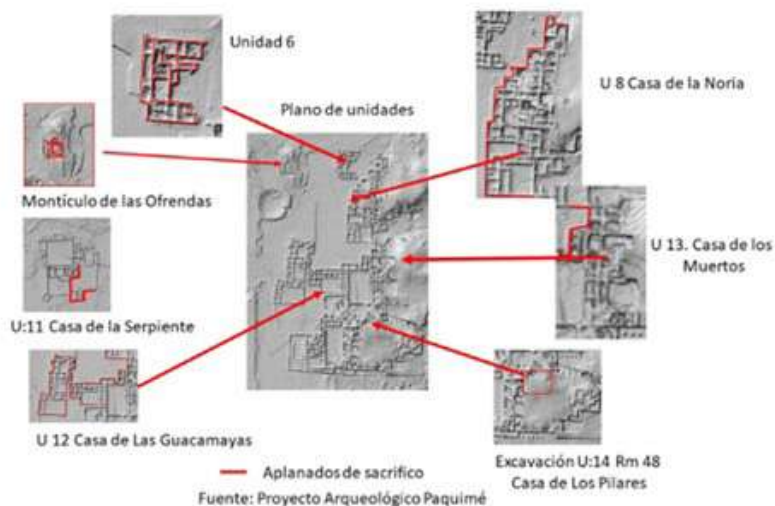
Unidad 6

U 8 Casa de la Noria

Plano de unidades

Montículo de las Ofrendas

U 13. Casa de los Muertos

U:11 Casa de la Serpiente

U 12 Casa de Las Guacamayas

Aplanados de sacrifico

Fuente: Proyecto Arqueológico Paquimé

Excavación U:14 Rm 48 Casa de Los Pilares